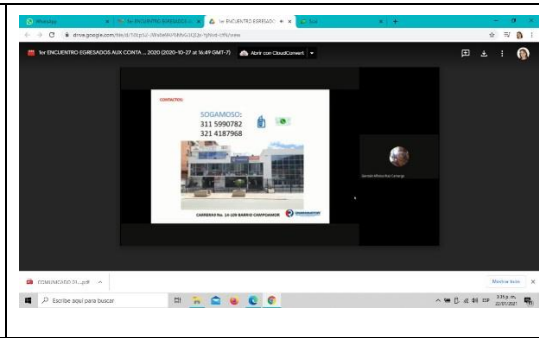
WhatsApp
1er ENCUENTRO EGRESADOS AUX
1er ENCUENTRO EGRESADOS
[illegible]
drive.google.com/file/d/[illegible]/view
1er ENCUENTRO EGRESADOS AUX CONTA ... 2020 (2020-10-27 at 16:49 GMT-7)
Abrir con CloudConvert

CONTACTOS:
SOGAMOSO:
311 5990782
321 4187968
CARRERA No. 14 LOS BARRIO CAMPOAMOR

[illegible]

COMUNICADO 01....pdf
Mostrar todo
Escribe aquí para buscar
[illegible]